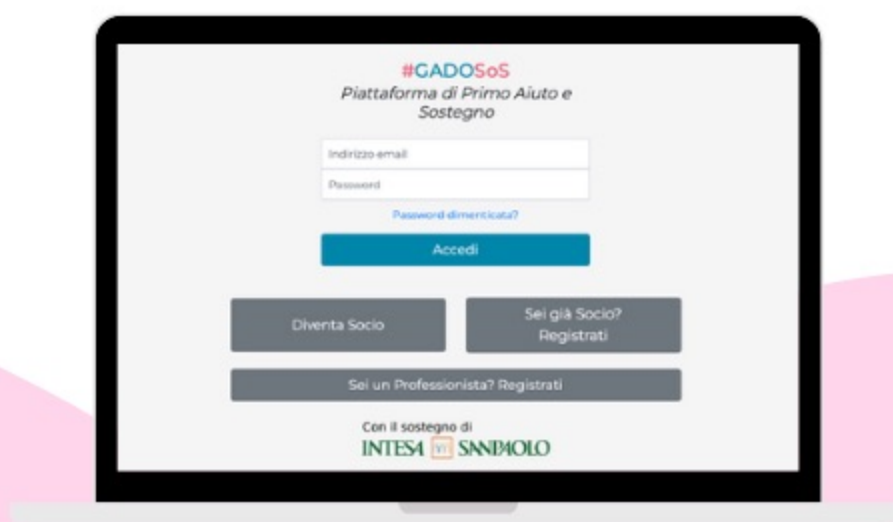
#GADOSoS
Piattaforma di Primo Aiuto e Sostegno

Indirizzo email
Password
Password dimenticata?
Accedi

Diventa Socio
Sei già Socio? Registrati
Sei un Professionista? Registrati

Con il sostegno di
INTESA SANPAOLO